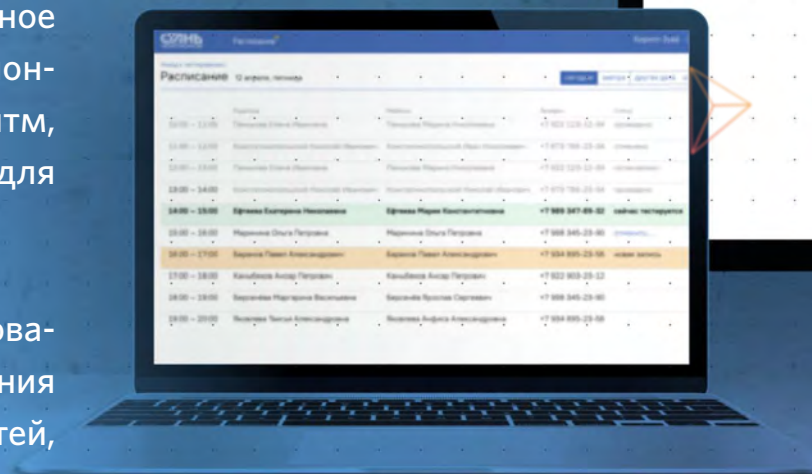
ное
он-
тм,
для

ова-
ния
тей,

Расписание

Расписание 12 апреля, пятница

сегодня

14:00 – 15:00 Ефимова Екатерина Николаевна Ефимова Мария Константиновна +7 989 347-89-32 сейчас тестируется

15:00 – 16:00 Маринина Ольга Петровна Маринина Ольга Петровна +7 988 345-23-80

16:00 – 17:00 Баранов Павел Александрович Баранов Павел Александрович +7 988 895-23-56 новая запись

17:00 – 18:00 Качыбеков Анзор Петрович Качыбеков Анзор Петрович +7 922 903-25-12

18:00 – 19:00 Барсукова Маргарита Васильевна Барсуков Ярослав Сергеевич +7 988 345-23-80

19:00 – 20:00 Яковлева Таисия Александровна Яковлева Анфиса Александровна +7 994 895-23-56